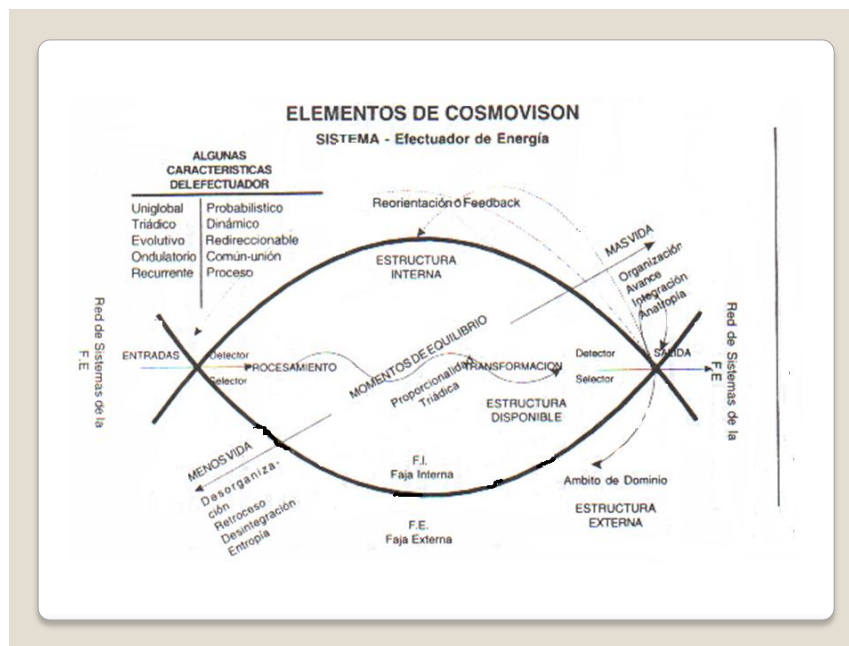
ELEMENTOS DE COSMOVISON

SISTEMA - Efectuador de Energía

ALGUNAS CARACTERISTICAS DELEFECTUADOR

| Uniglobal | Probabilistico |
|---|---|
| Triádico | Dinámico |
| Evolutivo | Redireccionable |
| Ondulatorio | Común-unión |
| Recurrente | Proceso |

Reorientación ó Feedback

ESTRUCTURA INTERNA

MASVIDA

Organización
Avance
Integración
Anatropía

Red de Sistemas de la F.E.

ENTRADAS

Detector

Selector

PROCESAMIENTO

MOMENTOS DE EQUILIBRIO

Proporcionalidad Triádica

TRANSFORMACION

Detector

Selector

SALIDA

Red de Sistemas de la F.E

ESTRUCTURA DISPONIBLE

MENOS VIDA

Desorganización
Retroceso
Desintegración
Entropía

F.I.
Faja Interna

Ambito de Dominio

ESTRUCTURA EXTERNA

F.E.
Faja Externa